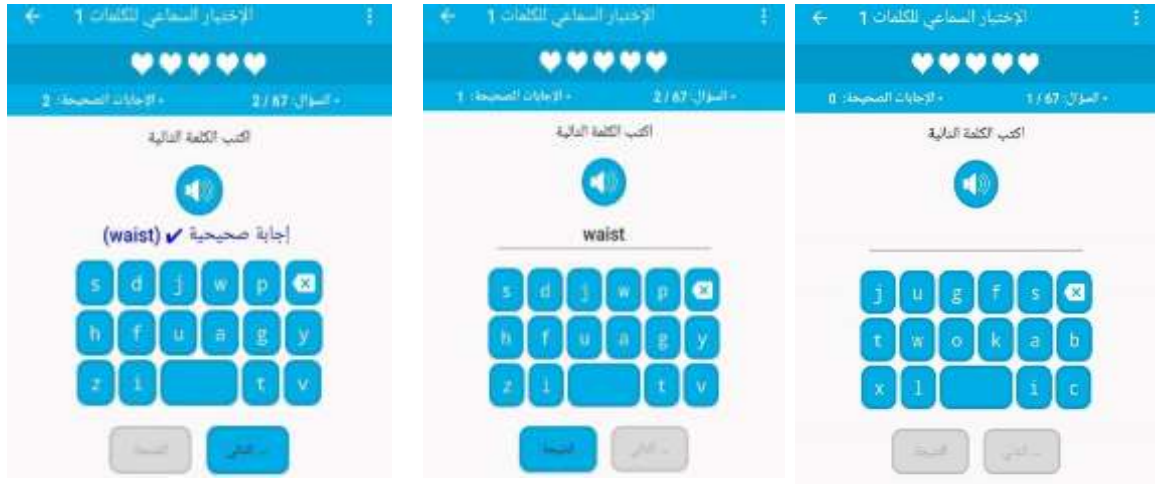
الإختبار السماعي للكلمات 1

• السؤال: 67 / 2
• الإجابات الصحيحة: 2

اكتب الكلمة التالية

إجابة صحيحة ✔ (waist)

s d j w p
h f u a g y
z i t v

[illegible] التالي

الإختبار السماعي للكلمات 1

• السؤال: 67 / 2
• الإجابات الصحيحة: 1

اكتب الكلمة التالية

waist

s d j w p
h f u a g y
z i t v

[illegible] التالي

الإختبار السماعي للكلمات 1

• السؤال: 67 / 1
• الإجابات الصحيحة: 0

اكتب الكلمة التالية

j u g f s
t w o k a b
x l i c

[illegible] التالي